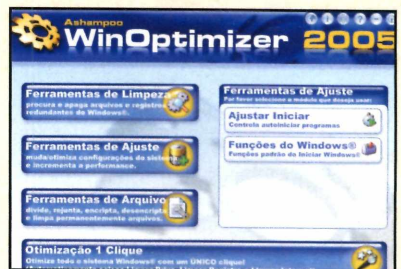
Ashampoo
WinOptimizer 2005

Ferramentas de Limpeza
procura e apaga arquivos e registros redundantes do Windows®.

Ferramentas de Ajuste
muda/otimiza configurações do sistema e incrementa a performance.

Ferramentas de Arquivo
divide, rejunta, encripta, desencripta e limpa permanentemente arquivos.

Otimização 1 Clique
Otimiza todo o sistema Windows® com um ÚNICO clique!
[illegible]

Ferramentas de Ajuste
Por favor selecione o módulo que deseja usar:

Ajustar Iniciar
Controle autoiniciar programas

Funções do Windows®
Funções padrão do Iniciar Windows®